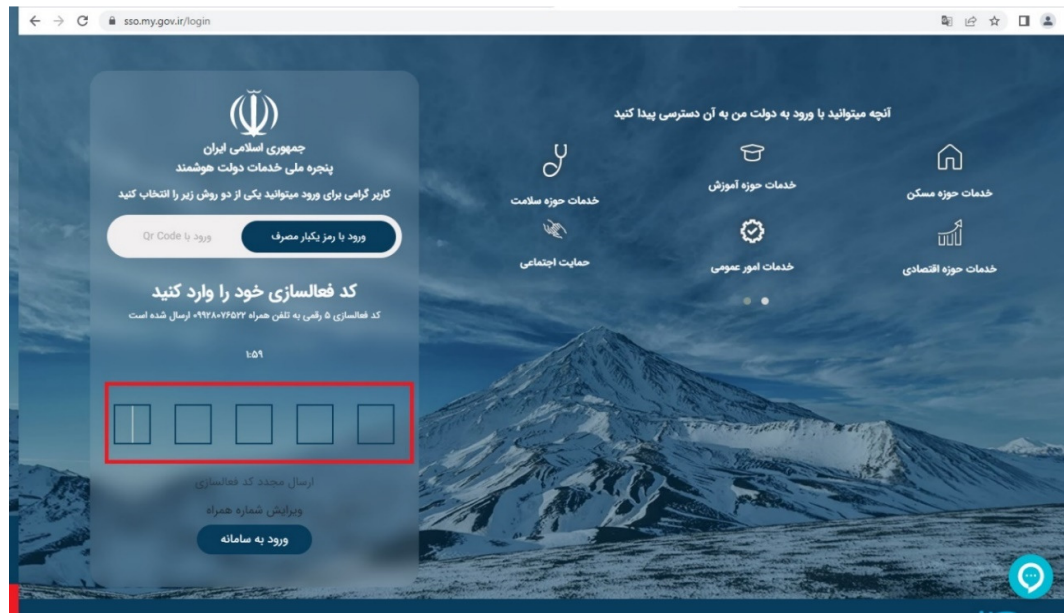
sso.my.gov.ir/login

جمهوری اسلامی ایران
پنجره ملی خدمات دولت هوشمند
کاربر گرامی برای ورود میتوانید یکی از دو روش زیر را انتخاب کنید

ورود با رمز یکبار مصرف
ورود با Qr Code

کد فعالسازی خود را وارد کنید
کد فعالسازی ۵ رقمی به تلفن همراه ۰۹۹۲۸۰۷۶۵۲۲ ارسال شده است

۱:۵۹

ارسال مجدد کد فعالسازی
ویرایش شماره همراه
ورود به سامانه

آنچه میتوانید با ورود به دولت من به آن دسترسی پیدا کنید

خدمات حوزه مسکن
خدمات حوزه آموزش
خدمات حوزه سلامت
خدمات حوزه اقتصادی
خدمات امور عمومی
حمایت اجتماعی